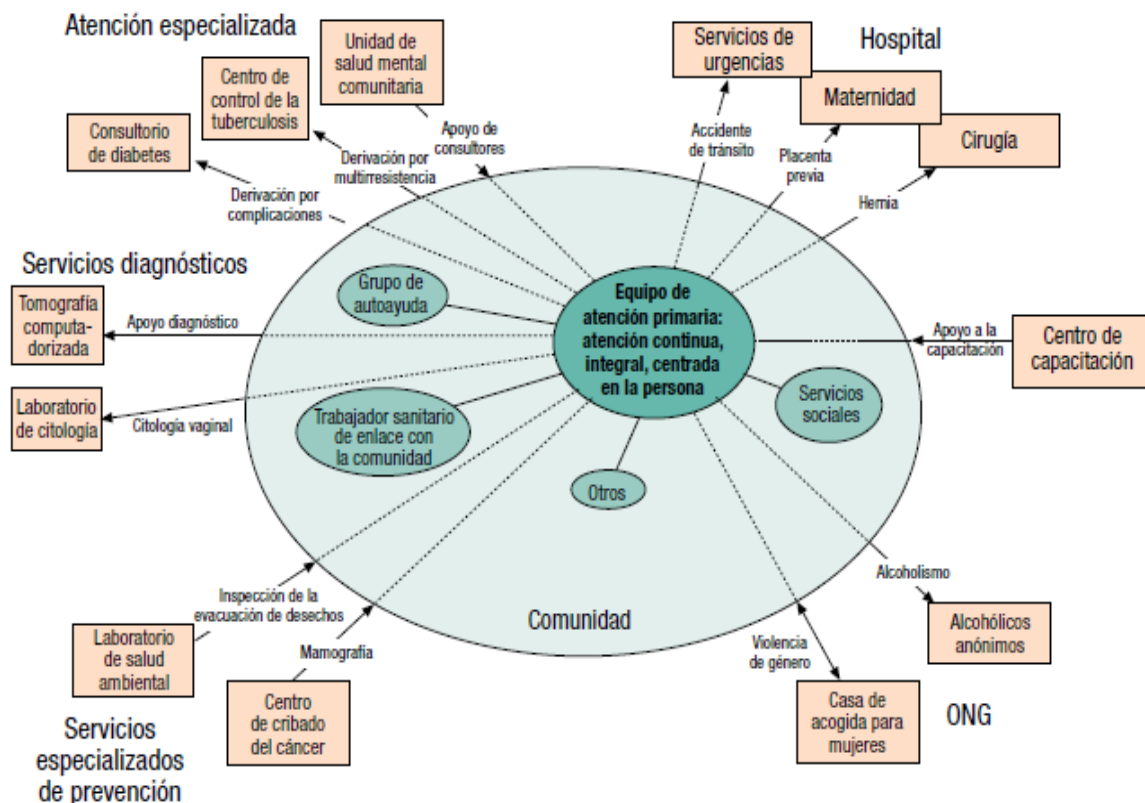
Atención especializada

Unidad de salud mental comunitaria

Centro de control de la tuberculosis

Consultorio de diabetes

Apoyo de consultores

Derivación por multirresistencia

Derivación por complicaciones

Servicios de urgencias

Hospital

Maternidad

Cirugía

Accidente de tránsito

Placenta previa

Hernia

Servicios diagnósticos

Tomografía computadorizada

Apoyo diagnóstico

Grupo de autoayuda

Equipo de atención primaria: atención continua, integral, centrada en la persona

Apoyo a la capacitación

Centro de capacitación

Laboratorio de citología

Citología vaginal

Trabajador sanitario de enlace con la comunidad

Servicios sociales

Otros

Alcoholismo

Alcohólicos anónimos

Inspección de la evacuación de desechos

Comunidad

Laboratorio de salud ambiental

Mamografía

Centro de cribado del cáncer

Violencia de género

Casa de acogida para mujeres

ONG

Servicios especializados de prevención